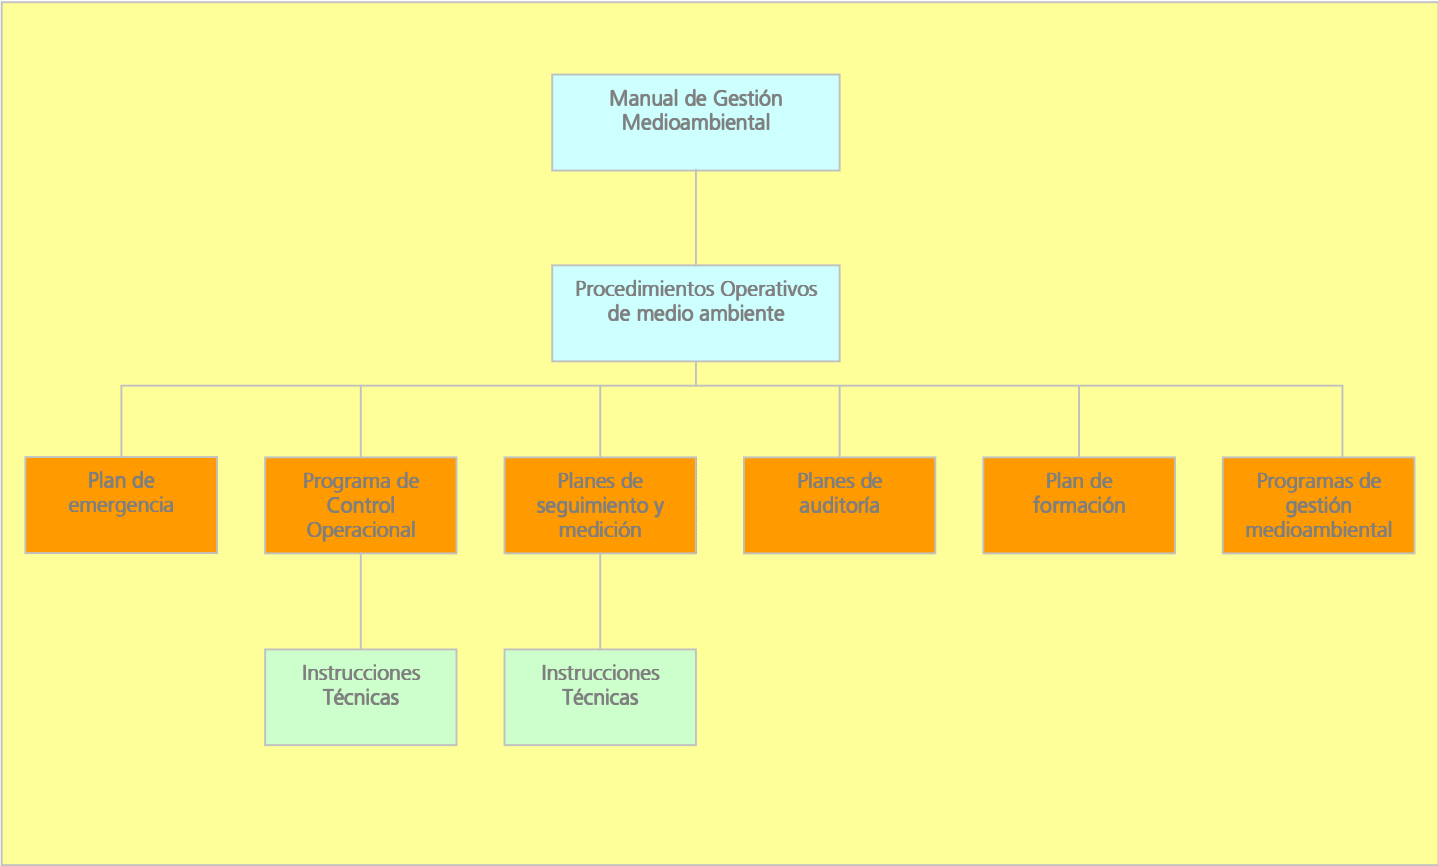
Manual de Gestión Medioambiental

Procedimientos Operativos de medio ambiente

Plan de emergencia

Programa de Control Operacional

Planes de seguimiento y medición

Planes de auditoría

Plan de formación

Programas de gestión medioambiental

Instrucciones Técnicas

Instrucciones Técnicas